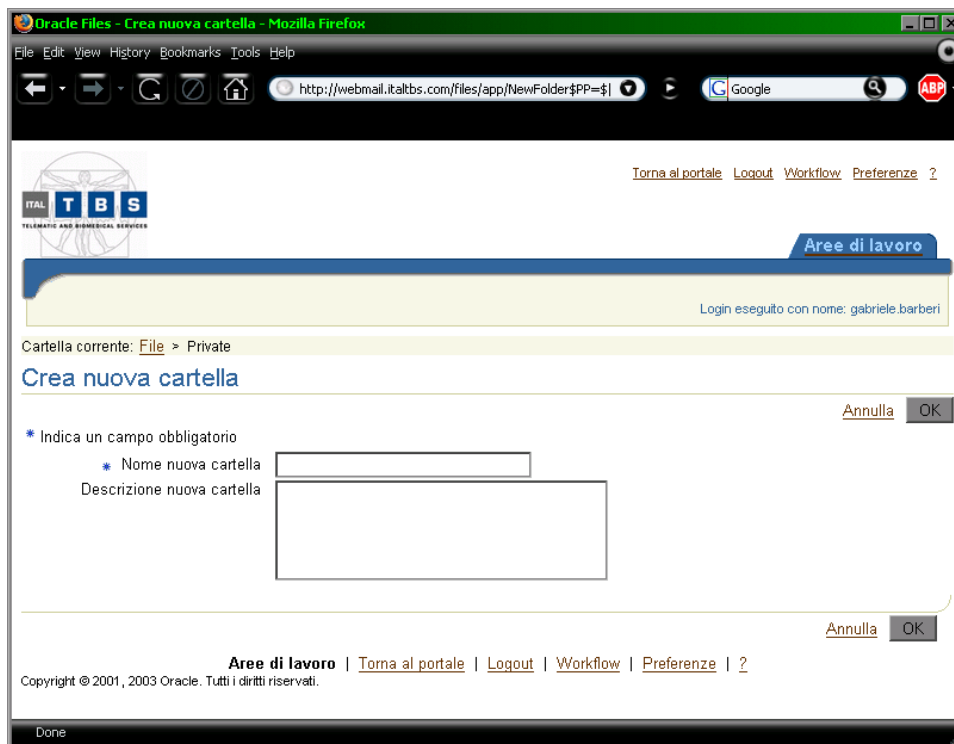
Oracle Files - Crea nuova cartella - Mozilla Firefox

File Edit View History Bookmarks Tools Help

http://webmail.italtbs.com/files/app/NewFolder$PP=$|

Google

ABP

ITAL T B S
TELEMATIC AND BIOMEDICAL SERVICES

Torna al portale Logout Workflow Preferenze ?

Aree di lavoro

Login eseguito con nome: gabriele.barberi

Cartella corrente: File > Private

Crea nuova cartella

Annulla OK

* Indica un campo obbligatorio

* Nome nuova cartella

Descrizione nuova cartella

Annulla OK

Aree di lavoro | Torna al portale | Logout | Workflow | Preferenze | ?

Copyright © 2001, 2003 Oracle. Tutti i diritti riservati.

Done